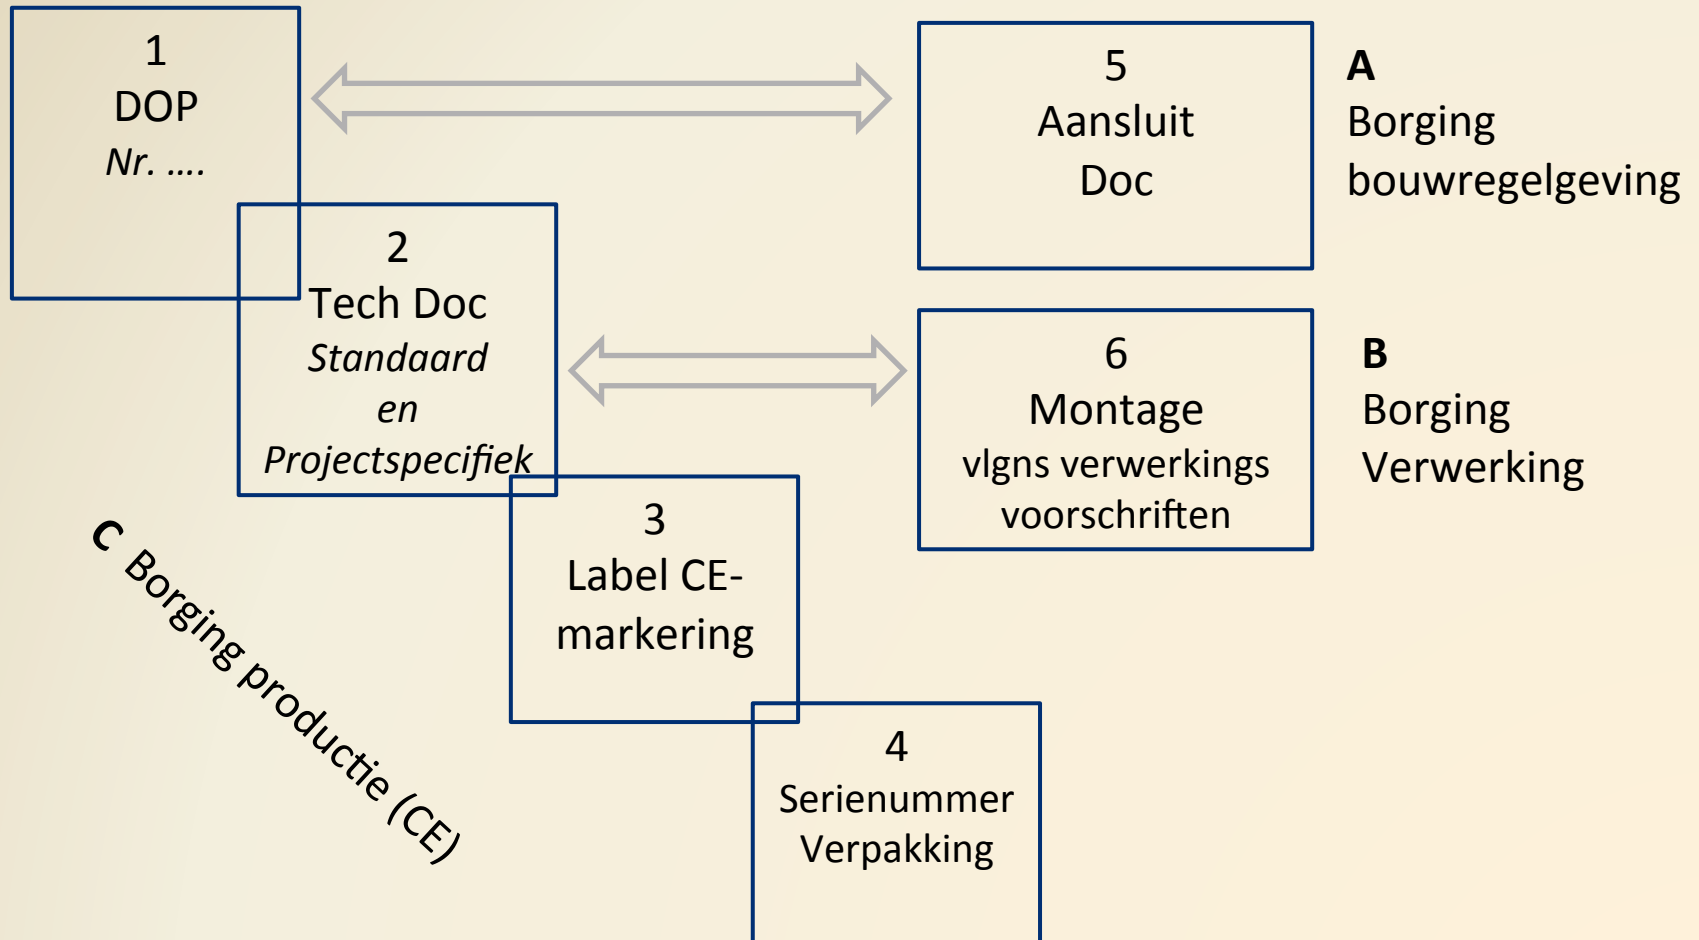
1
DOP
Nr. ….

5
Aansluit
Doc

A
Borging
bouwregelgeving

2
Tech Doc
Standaard
en
Projectspecifiek

6
Montage
vlgns verwerkings
voorschriften

B
Borging
Verwerking

3
Label CE-markering

C Borging productie (CE)

4
Serienummer
Verpakking